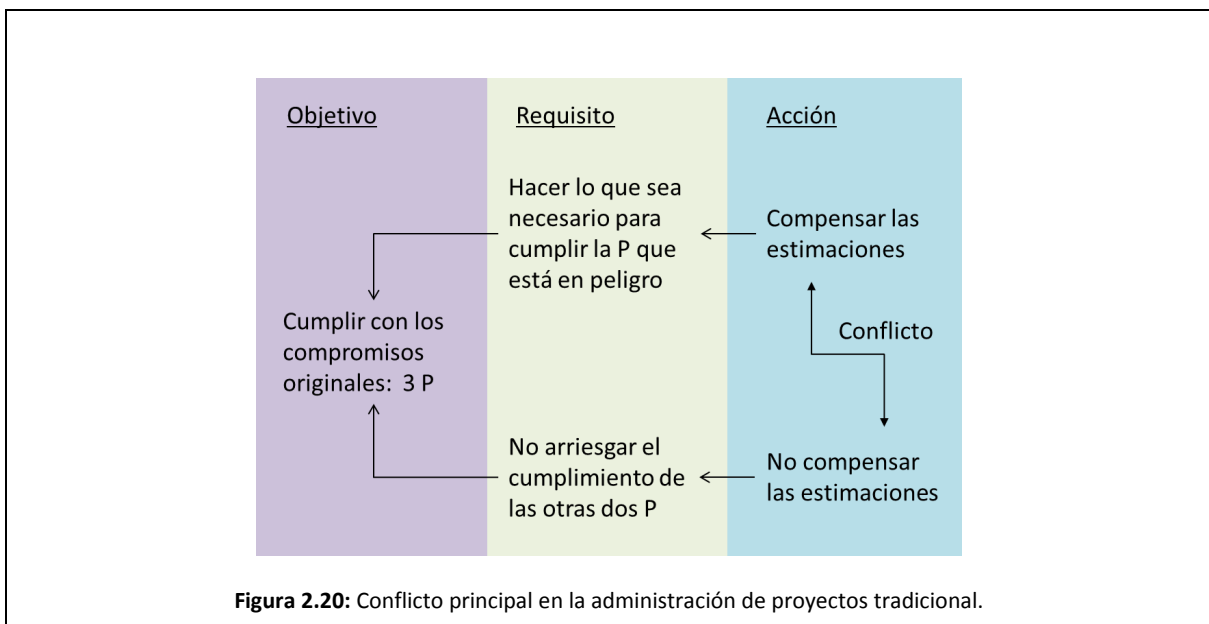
Objetivo

Cumplir con los compromisos originales: 3 P

Requisito

Hacer lo que sea necesario para cumplir la P que está en peligro

No arriesgar el cumplimiento de las otras dos P

Acción

Compensar las estimaciones

Conflicto

No compensar las estimaciones

**Figura 2.20:** Conflicto principal en la administración de proyectos tradicional.